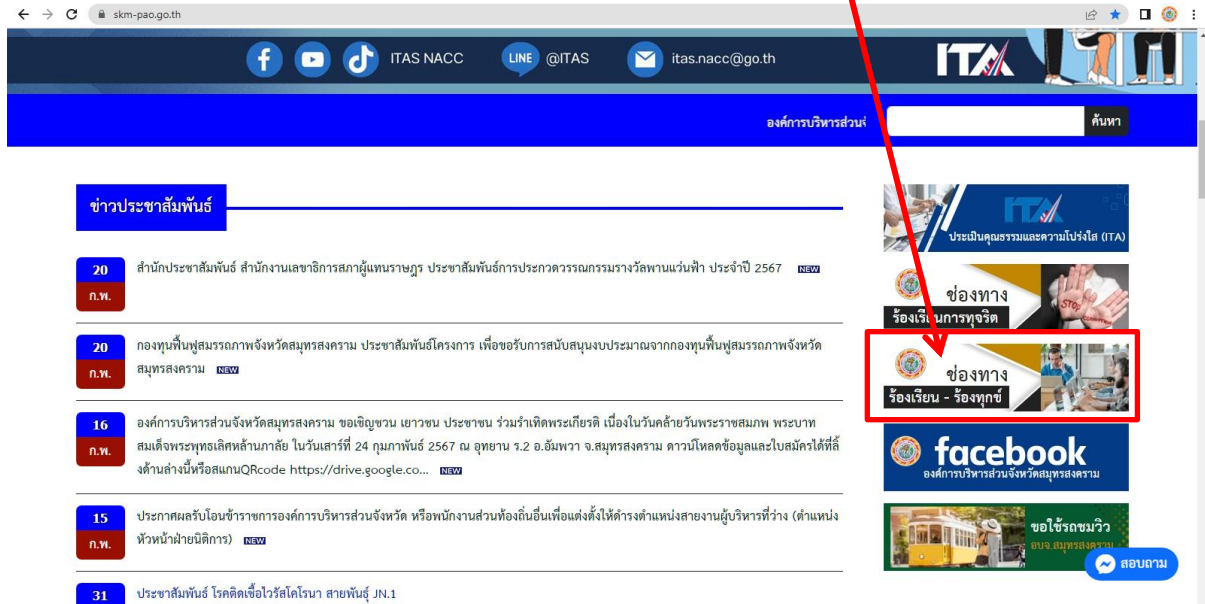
skm-pao.go.th

ITAS NACC  LINE @ITAS  itas.nacc@go.th  ITA

องค์การบริหารส่วนจั  ค้นหา

ข่าวประชาสัมพันธ์

20 ก.พ. สำนักประชาสัมพันธ์ สำนักงานเลขาธิการสภาผู้แทนราษฎร ประชาสัมพันธ์การประกวดวรรณกรรมรางวัลพานแว่นฟ้า ประจำปี 2567 NEW

20 ก.พ. กองทุนฟื้นฟูสมรรถภาพจังหวัดสมุทรสงคราม ประชาสัมพันธ์โครงการ เพื่อขอรับการสนับสนุนงบประมาณจากกองทุนฟื้นฟูสมรรถภาพจังหวัดสมุทรสงคราม NEW

16 ก.พ. องค์การบริหารส่วนจังหวัดสมุทรสงคราม ขอเชิญชวน เยาวชน ประชาชน ร่วมรำเทิดพระเกียรติ เนื่องในวันคล้ายวันพระราชสมภพ พระบาทสมเด็จพระพุทธเลิศหล้านภาลัย ในวันเสาร์ที่ 24 กุมภาพันธ์ 2567 ณ อุทยาน ร.2 อ.อัมพวา จ.สมุทรสงคราม ดาวน์โหลดข้อมูลและใบสมัครได้ที่ลิ้งด้านล่างนี้หรือสแกนQRcode https://drive.google.co... NEW

15 ก.พ. ประกาศผลรับโอนข้าราชการองค์การบริหารส่วนจังหวัด หรือพนักงานส่วนท้องถิ่นอื่นเพื่อแต่งตั้งให้ดำรงตำแหน่งสายงานผู้บริหารที่ว่าง (ตำแหน่งหัวหน้าฝ่ายนิติการ) NEW

31 ประชาสัมพันธ์ โรคติดเชื้อไวรัสโคโรนา สายพันธุ์ JN.1

ITA ประเมินคุณธรรมและความโปร่งใส (ITA)

ช่องทาง ร้องเรียนการทุจริต

ช่องทาง ร้องเรียน - ร้องทุกข์

facebook องค์การบริหารส่วนจังหวัดสมุทรสงคราม

ขอใช้รถชมวิว อบจ.สมุทรสงคราม

สอบถาม